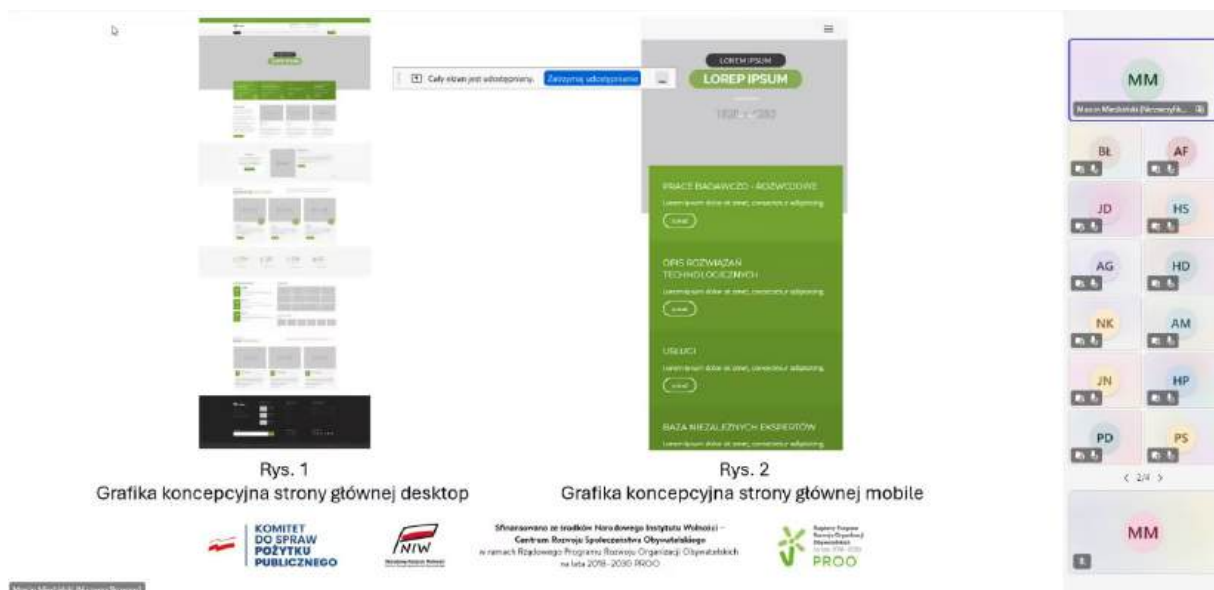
Cały ekran jest udostępniany. Zatrzymaj udostępnianie

LOREM IPSUM
LOREP IPSUM
1920 × 1080

PRACE BADAWCZO - ROZWOJOWE
Lorem ipsum dolor sit amet, consectetur adipiscing.

OPIS ROZWIĄZAŃ TECHNOLOGICZNYCH
Lorem ipsum dolor sit amet, consectetur adipiscing.

USŁUGI
Lorem ipsum dolor sit amet, consectetur adipiscing.

BAZA NIEZALEŻNYCH EKSPERTÓW
Lorem ipsum dolor sit amet, consectetur adipiscing.

Rys. 1
Grafika koncepcyjna strony głównej desktop

Rys. 2
Grafika koncepcyjna strony głównej mobile

KOMITET DO SPRAW POŻYTKU PUBLICZNEGO

NIW

Sfinansowano ze środków Narodowego Instytutu Wolności – Centrum Rozwoju Społeczeństwa Obywatelskiego w ramach Rządowego Programu Rozwoju Organizacji Obywatelskich na lata 2018–2030 PROO

PROO

MM
Marcin Mleczński (Niezrzeszyk...

BŁ
AF
JD
HS
AG
HD
NK
AM
JN
HP
PD
PS
< 2/4 >
MM